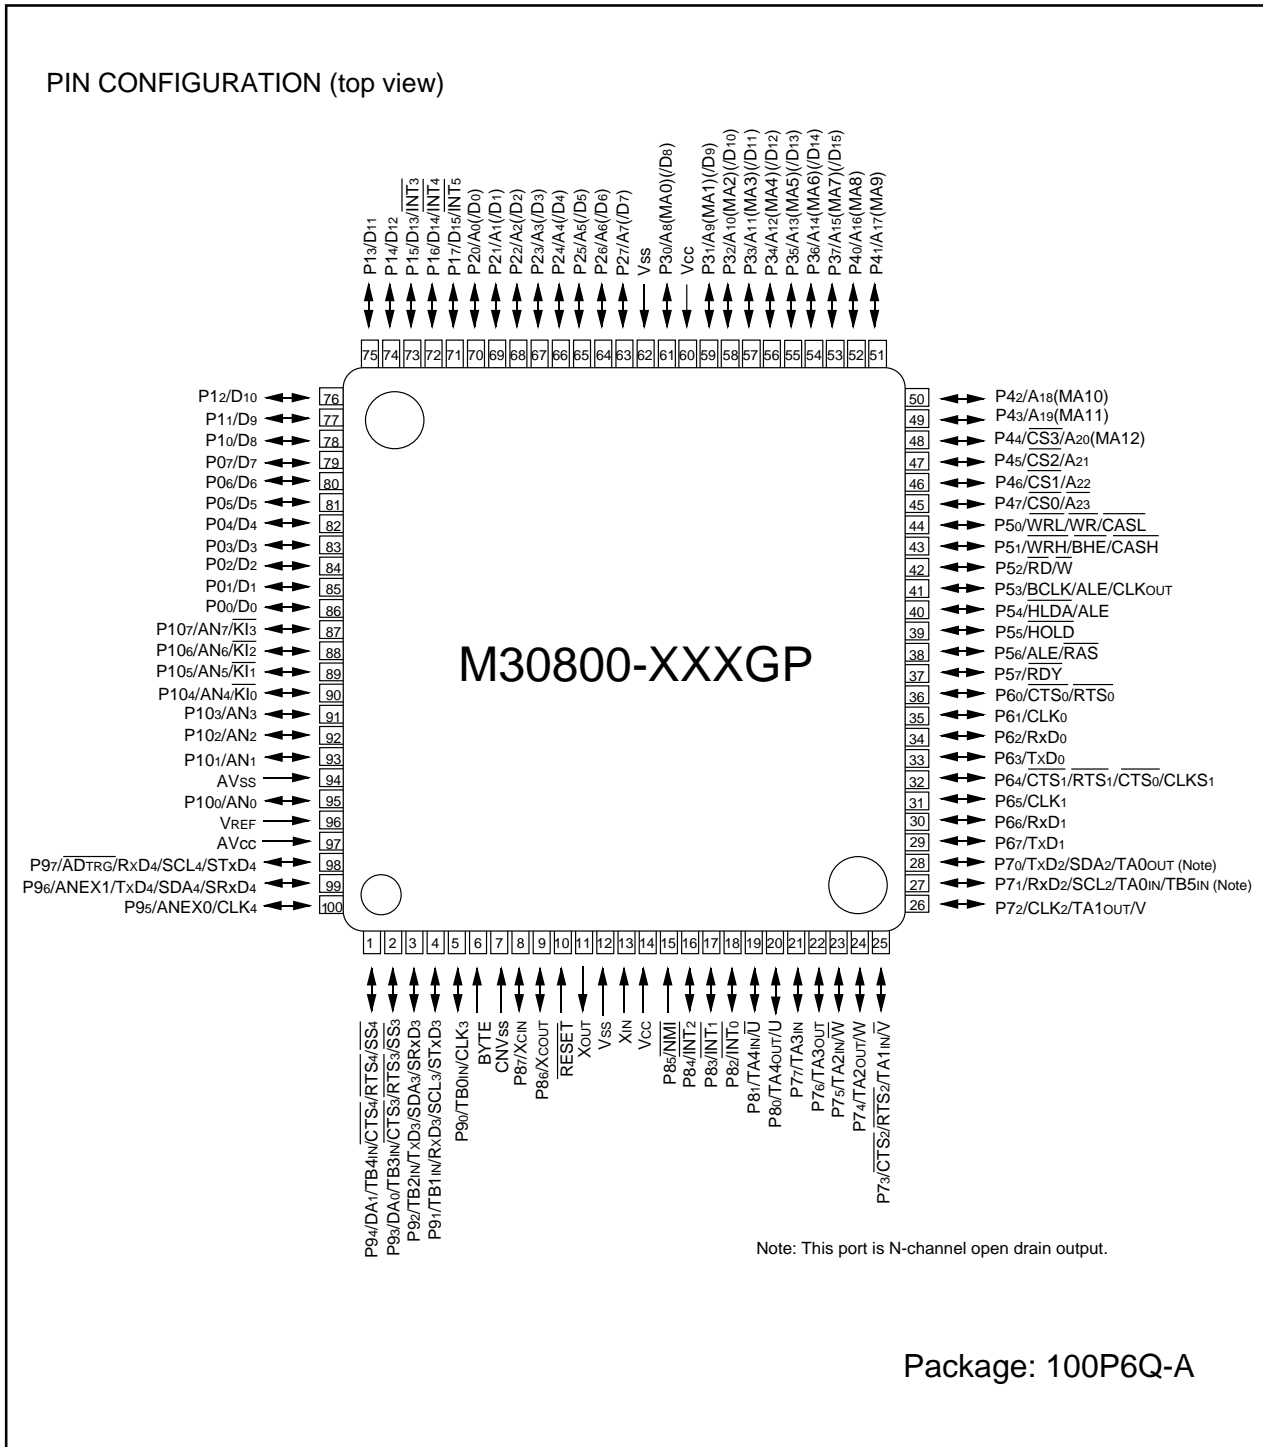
PIN CONFIGURATION (top view)

P1$_3$/D$_{11}$
P1$_4$/D$_{12}$
P1$_5$/D$_{13}$/$\overline{INT_3}$
P1$_6$/D$_{14}$/$\overline{INT_4}$
P1$_7$/D$_{15}$/$\overline{INT_5}$
P2$_0$/A$_0$(/D$_0$)
P2$_1$/A$_1$(/D$_1$)
P2$_2$/A$_2$(/D$_2$)
P2$_3$/A$_3$(/D$_3$)
P2$_4$/A$_4$(/D$_4$)
P2$_5$/A$_5$(/D$_5$)
P2$_6$/A$_6$(/D$_6$)
P2$_7$/A$_7$(/D$_7$)
Vss
P3$_0$/A$_8$(MA0)(/D$_8$)
Vcc
P3$_1$/A$_9$(MA1)(/D$_9$)
P3$_2$/A$_{10}$(MA2)(/D$_{10}$)
P3$_3$/A$_{11}$(MA3)(/D$_{11}$)
P3$_4$/A$_{12}$(MA4)(/D$_{12}$)
P3$_5$/A$_{13}$(MA5)(/D$_{13}$)
P3$_6$/A$_{14}$(MA6)(/D$_{14}$)
P3$_7$/A$_{15}$(MA7)(/D$_{15}$)
P4$_0$/A$_{16}$(MA8)
P4$_1$/A$_{17}$(MA9)

75 74 73 72 71 70 69 68 67 66 65 64 63 62 61 60 59 58 57 56 55 54 53 52 51

P1$_2$/D$_{10}$ 76
P1$_1$/D$_9$ 77
P1$_0$/D$_8$ 78
P0$_7$/D$_7$ 79
P0$_6$/D$_6$ 80
P0$_5$/D$_5$ 81
P0$_4$/D$_4$ 82
P0$_3$/D$_3$ 83
P0$_2$/D$_2$ 84
P0$_1$/D$_1$ 85
P0$_0$/D$_0$ 86
P10$_7$/AN$_7$/$\overline{KI_3}$ 87
P10$_6$/AN$_6$/$\overline{KI_2}$ 88
P10$_5$/AN$_5$/$\overline{KI_1}$ 89
P10$_4$/AN$_4$/$\overline{KI_0}$ 90
P10$_3$/AN$_3$ 91
P10$_2$/AN$_2$ 92
P10$_1$/AN$_1$ 93
AVss 94
P10$_0$/AN$_0$ 95
VREF 96
AVcc 97
P9$_7$/$\overline{AD_{TRG}}$/RxD$_4$/SCL$_4$/STxD$_4$ 98
P9$_6$/ANEX1/TxD$_4$/SDA$_4$/SRxD$_4$ 99
P9$_5$/ANEX0/CLK$_4$ 100

50 P4$_2$/A$_{18}$(MA10)
49 P4$_3$/A$_{19}$(MA11)
48 P4$_4$/$\overline{CS3}$/A$_{20}$(MA12)
47 P4$_5$/$\overline{CS2}$/A$_{21}$
46 P4$_6$/$\overline{CS1}$/A$_{22}$
45 P4$_7$/$\overline{CS0}$/A$_{23}$
44 P5$_0$/$\overline{WRL}$/$\overline{WR}$/$\overline{CASL}$
43 P5$_1$/$\overline{WRH}$/$\overline{BHE}$/$\overline{CASH}$
42 P5$_2$/$\overline{RD}$/$\overline{W}$
41 P5$_3$/$\overline{BCLK}$/ALE/CLKOUT
40 P5$_4$/$\overline{HLDA}$/ALE
39 P5$_5$/$\overline{HOLD}$
38 P5$_6$/$\overline{ALE}$/$\overline{RAS}$
37 P5$_7$/$\overline{RDY}$
36 P6$_0$/$\overline{CTS_0}$/$\overline{RTS_0}$
35 P6$_1$/CLK$_0$
34 P6$_2$/RxD$_0$
33 P6$_3$/TxD$_0$
32 P6$_4$/$\overline{CTS_1}$/$\overline{RTS_1}$/$\overline{CTS_0}$/CLKS$_1$
31 P6$_5$/CLK$_1$
30 P6$_6$/RxD$_1$
29 P6$_7$/TxD$_1$
28 P7$_0$/TxD$_2$/SDA$_2$/TA0OUT (Note)
27 P7$_1$/RxD$_2$/SCL$_2$/TA0IN/TB5IN (Note)
26 P7$_2$/CLK$_2$/TA1OUT/V

M30800-XXXGP

1 2 3 4 5 6 7 8 9 10 11 12 13 14 15 16 17 18 19 20 21 22 23 24 25

P9$_4$/DA$_1$/TB4IN/$\overline{CTS_4}$/$\overline{RTS_4}$/$\overline{SS_4}$
P9$_3$/DA$_0$/TB3IN/$\overline{CTS_3}$/$\overline{RTS_3}$/$\overline{SS_3}$
P9$_2$/TB2IN/TxD$_3$/SDA$_3$/SRxD$_3$
P9$_1$/TB1IN/RxD$_3$/SCL$_3$/STxD$_3$
P9$_0$/TB0IN/CLK$_3$
BYTE
CNVss
P8$_7$/XCIN
P8$_6$/XCOUT
$\overline{RESET}$
XOUT
Vss
XIN
Vcc
P8$_5$/$\overline{NMI}$
P8$_4$/$\overline{INT_2}$
P8$_3$/$\overline{INT_1}$
P8$_2$/$\overline{INT_0}$
P8$_1$/TA4IN/$\overline{U}$
P8$_0$/TA4OUT/U
P7$_7$/TA3IN
P7$_6$/TA3OUT
P7$_5$/TA2IN/$\overline{W}$
P7$_4$/TA2OUT/W
P7$_3$/$\overline{CTS_2}$/$\overline{RTS_2}$/TA1IN/$\overline{V}$

Note: This port is N-channel open drain output.

Package: 100P6Q-A